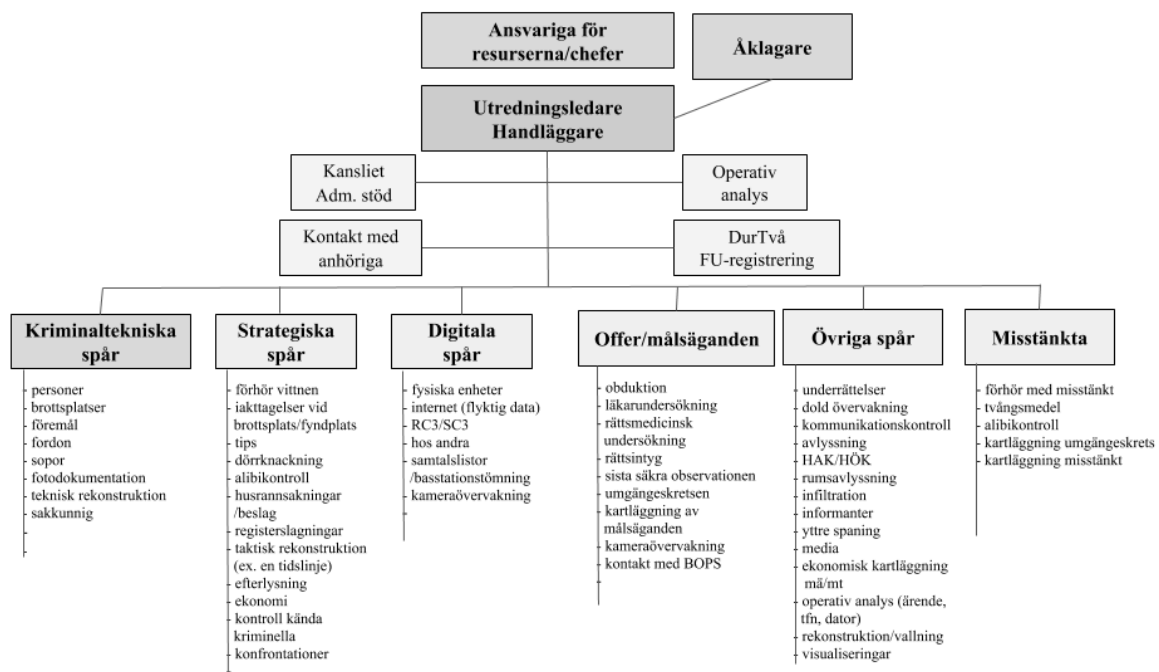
Ansvariga för resurserna/chefer

Åklagare

Utredningsledare Handläggare

Kansliet Adm. stöd

Operativ analys

Kontakt med anhöriga

DurTvå FU-registrering

Kriminaltekniska spår

- personer
- brottsplatser
- föremål
- fordon
- sopor
- fotodokumentation
- teknisk rekonstruktion
- sakkunnig
-
-

Strategiska spår

- förhör vittnen
- iakttagelser vid brottsplats/fyndplats
- tips
- dörrknackning
- alibikontroll
- husrannsakningar /beslag
- registerslagningar
- taktisk rekonstruktion (ex. en tidslinje)
- efterlysning
- ekonomi
- kontroll kända kriminella
- konfrontationer
-

Digitala spår

- fysiska enheter
- internet (flyktig data)
- RC3/SC3
- hos andra
- samtalslistor /basstationstömning
- kameraövervakning
-

Offer/målsäganden

- obduktion
- läkarundersökning
- rättsmedicinsk undersökning
- rättsintyg
- sista säkra observationen
- umgängeskretsen
- kartläggning av målsäganden
- kameraövervakning
- kontakt med BOPS
-

Övriga spår

- underrättelser
- dold övervakning
- kommunikationskontroll
- avlyssning
- HAK/HÖK
- rumsavlyssning
- infiltration
- informanter
- yttre spaning
- media
- ekonomisk kartläggning må/mt
- operativ analys (ärende, tfn, dator)
- rekonstruktion/vallning
- visualiseringar

Misstänkta

- förhör med misstänkt
- tvångsmedel
- alibikontroll
- kartläggning umgängeskrets
- kartläggning misstänkt